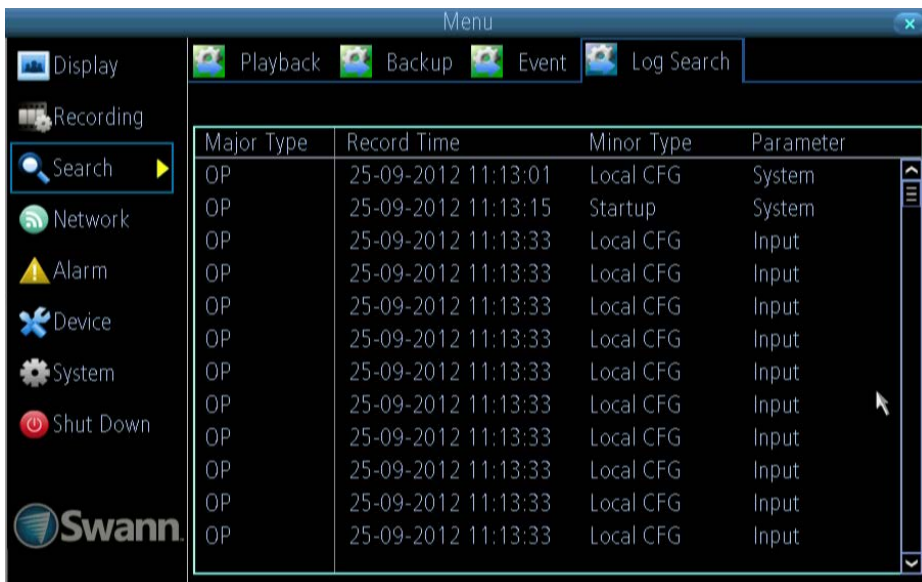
Menu

Display
Recording
Search
Network
Alarm
Device
System
Shut Down

Swann.

Playback Backup Event Log Search

| Major Type | Record Time | Minor Type | Parameter |
|---|---|---|---|
| OP | 25-09-2012 11:13:01 | Local CFG | System |
| OP | 25-09-2012 11:13:15 | Startup | System |
| OP | 25-09-2012 11:13:33 | Local CFG | Input |
| OP | 25-09-2012 11:13:33 | Local CFG | Input |
| OP | 25-09-2012 11:13:33 | Local CFG | Input |
| OP | 25-09-2012 11:13:33 | Local CFG | Input |
| OP | 25-09-2012 11:13:33 | Local CFG | Input |
| OP | 25-09-2012 11:13:33 | Local CFG | Input |
| OP | 25-09-2012 11:13:33 | Local CFG | Input |
| OP | 25-09-2012 11:13:33 | Local CFG | Input |
| OP | 25-09-2012 11:13:33 | Local CFG | Input |
| OP | 25-09-2012 11:13:33 | Local CFG | Input |